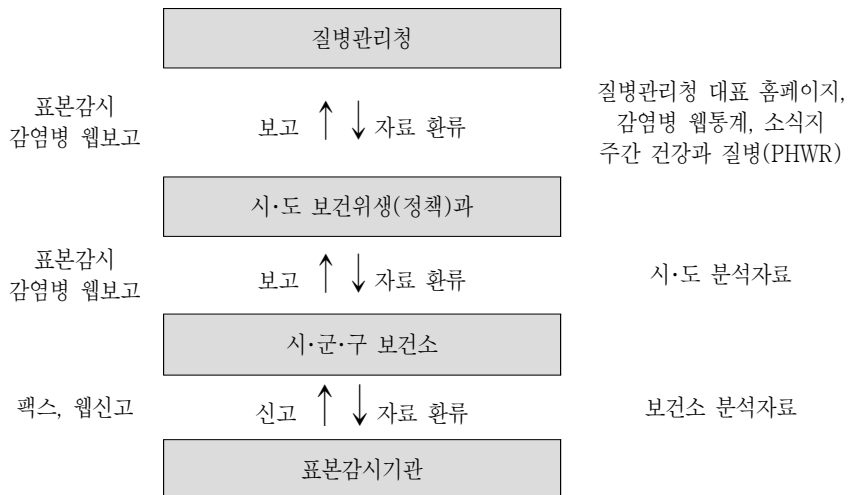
질병관리청

표본감시
감염병 웹보고

보고 ↑ ↓ 자료 환류

질병관리청 대표 홈페이지,
감염병 웹통계, 소식지
주간 건강과 질병(PHWR)

시·도 보건위생(정책)과

표본감시
감염병 웹보고

보고 ↑ ↓ 자료 환류

시·도 분석자료

시·군·구 보건소

팩스, 웹신고

신고 ↑ ↓ 자료 환류

보건소 분석자료

표본감시기관